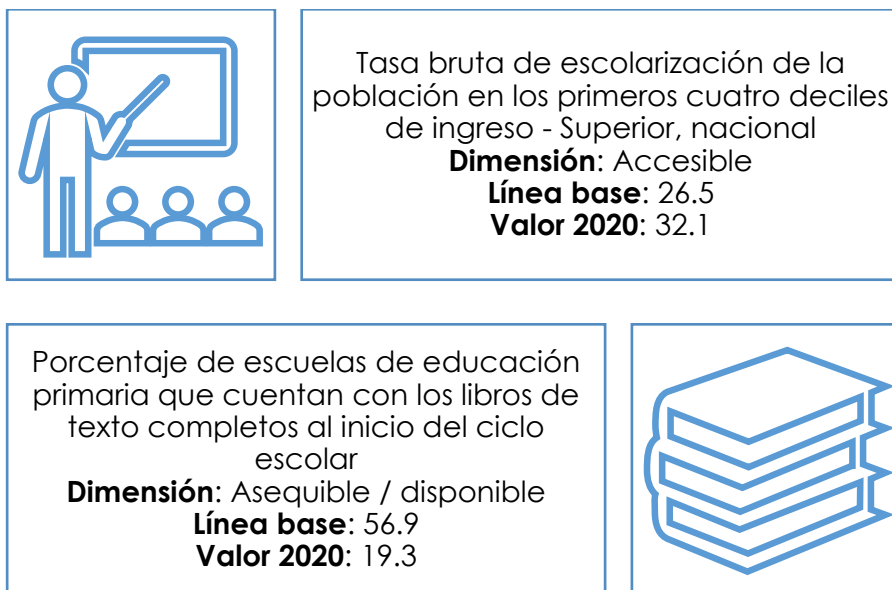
Tasa bruta de escolarización de la población en los primeros cuatro deciles de ingreso - Superior, nacional
**Dimensión**: Accesible
**Línea base**: 26.5
**Valor 2020**: 32.1

Porcentaje de escuelas de educación primaria que cuentan con los libros de texto completos al inicio del ciclo escolar
**Dimensión**: Asequible / disponible
**Línea base**: 56.9
**Valor 2020**: 19.3